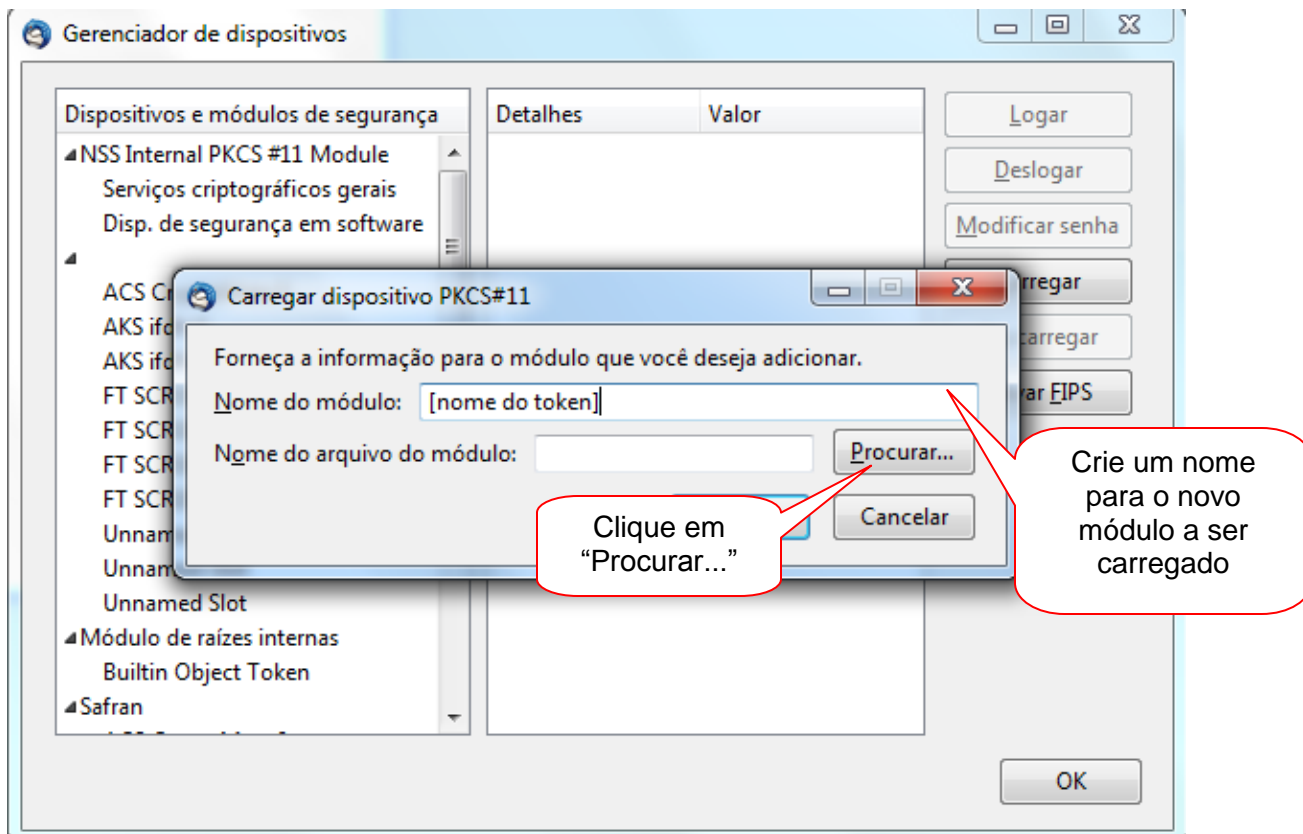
Gerenciador de dispositivos

Dispositivos e módulos de segurança

NSS Internal PKCS #11 Module
Serviços criptográficos gerais
Disp. de segurança em software

ACS Cr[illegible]
AKS ifd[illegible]
AKS ifd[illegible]
FT SCR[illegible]
FT SCR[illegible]
FT SCR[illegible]
FT SCR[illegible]
Unnam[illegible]
Unnam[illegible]
Unnamed Slot
Módulo de raízes internas
Builtin Object Token
Safran

Detalhes | Valor

Logar
Deslogar
Modificar senha
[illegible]rregar
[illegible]carregar
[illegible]var FIPS

OK

Carregar dispositivo PKCS#11

Forneça a informação para o módulo que você deseja adicionar.

Nome do módulo: [nome do token]

Nome do arquivo do módulo:

Procurar...

Cancelar

Clique em "Procurar..."

Crie um nome para o novo módulo a ser carregado